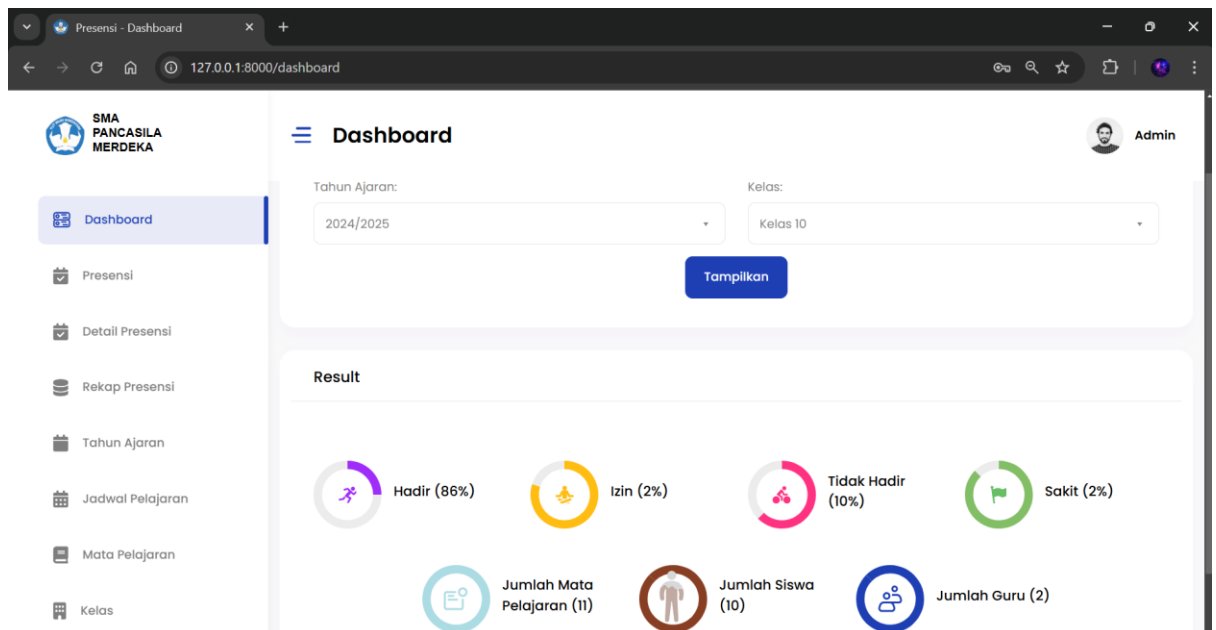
Presensi - Dashboard

127.0.0.1:8000/dashboard

SMA PANCASILA MERDEKA

Dashboard

Admin

Dashboard

Presensi

Detail Presensi

Rekap Presensi

Tahun Ajaran

Jadwal Pelajaran

Mata Pelajaran

Kelas

Tahun Ajaran:

2024/2025

Kelas:

Kelas 10

Tampilkan

Result

Hadir (86%)

Izin (2%)

Tidak Hadir (10%)

Sakit (2%)

Jumlah Mata Pelajaran (11)

Jumlah Siswa (10)

Jumlah Guru (2)